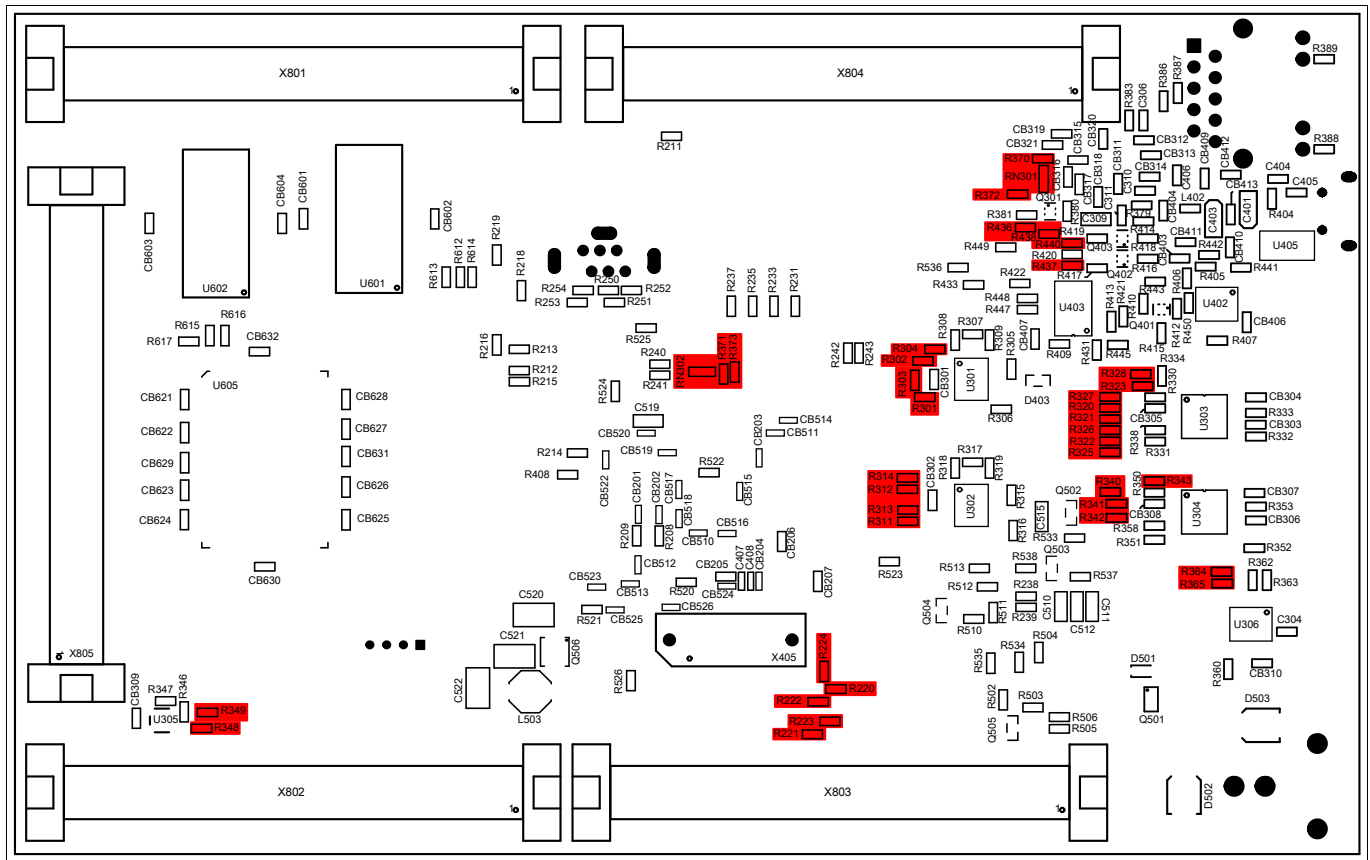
X801
X804
X802
X803
X805
X405
U602
U601
U605
U305
U301
U302
U303
U304
U306
U403
U402
U405
CB603
CB604
CB601
CB602
R211
R219
R218
R613
R612
R614
R254
R250
R252
R253
R251
R237
R235
R233
R231
R615
R616
R617
CB632
R216
R213
R212
R215
R525
R240
R241
RN302
R371
R373
R524
C519
CB520
CB519
R214
R408
CB203
CB514
CB511
R522
CB522
CB201
CB202
CB517
CB518
CB515
R209
R208
CB510
CB516
CB512
CB206
CB205
C407
CB408
CB204
CB207
CB523
CB513
R520
CB524
CB526
C520
R521
CB525
C521
Q506
C522
L503
R526
R224
R220
R222
R223
R221
CB621
CB622
CB629
CB623
CB624
CB628
CB627
CB631
CB626
CB625
CB630
CB309
R347
R346
R349
R348
CB319
CB321
CB315
CB320
R370
CB316
RN301
CB317
CB318
CB311
R372
Q301
C310
R383
C306
R386
R387
CB312
CB313
CB314
CB409
CB412
C404
C405
R389
R388
CB413
C406
L402
CB404
C403
C401
R404
R381
R380
C309
R379
R436
R438
R419
R414
R449
R440
Q403
CB411
R442
CB410
CB403
R418
R420
R416
R441
R536
R437
R417
Q402
R405
R422
R433
R448
R447
R413
R421
R410
R443
R406
R412
R450
Q401
CB406
R407
R415
R242
R243
R304
R302
R308
R307
R309
R305
CB407
R409
R431
R445
R334
R303
CB301
R301
D403
R306
R328
R323
R330
R327
R320
R321
R326
R322
R325
CB305
R338
R331
CB304
R333
CB303
R332
R314
R312
R313
R311
CB302
R318
R317
R319
R315
R316
C515
Q502
R533
R340
R350
R343
R341
R342
CB308
R358
R351
CB307
R353
CB306
R352
Q503
R538
R537
R513
R512
R238
R239
R523
Q504
R510
R511
C510
C512
C511
R364
R365
R362
R363
C304
R535
R534
R504
D501
R502
R503
Q501
R506
R505
Q505
R360
CB310
D503
D502